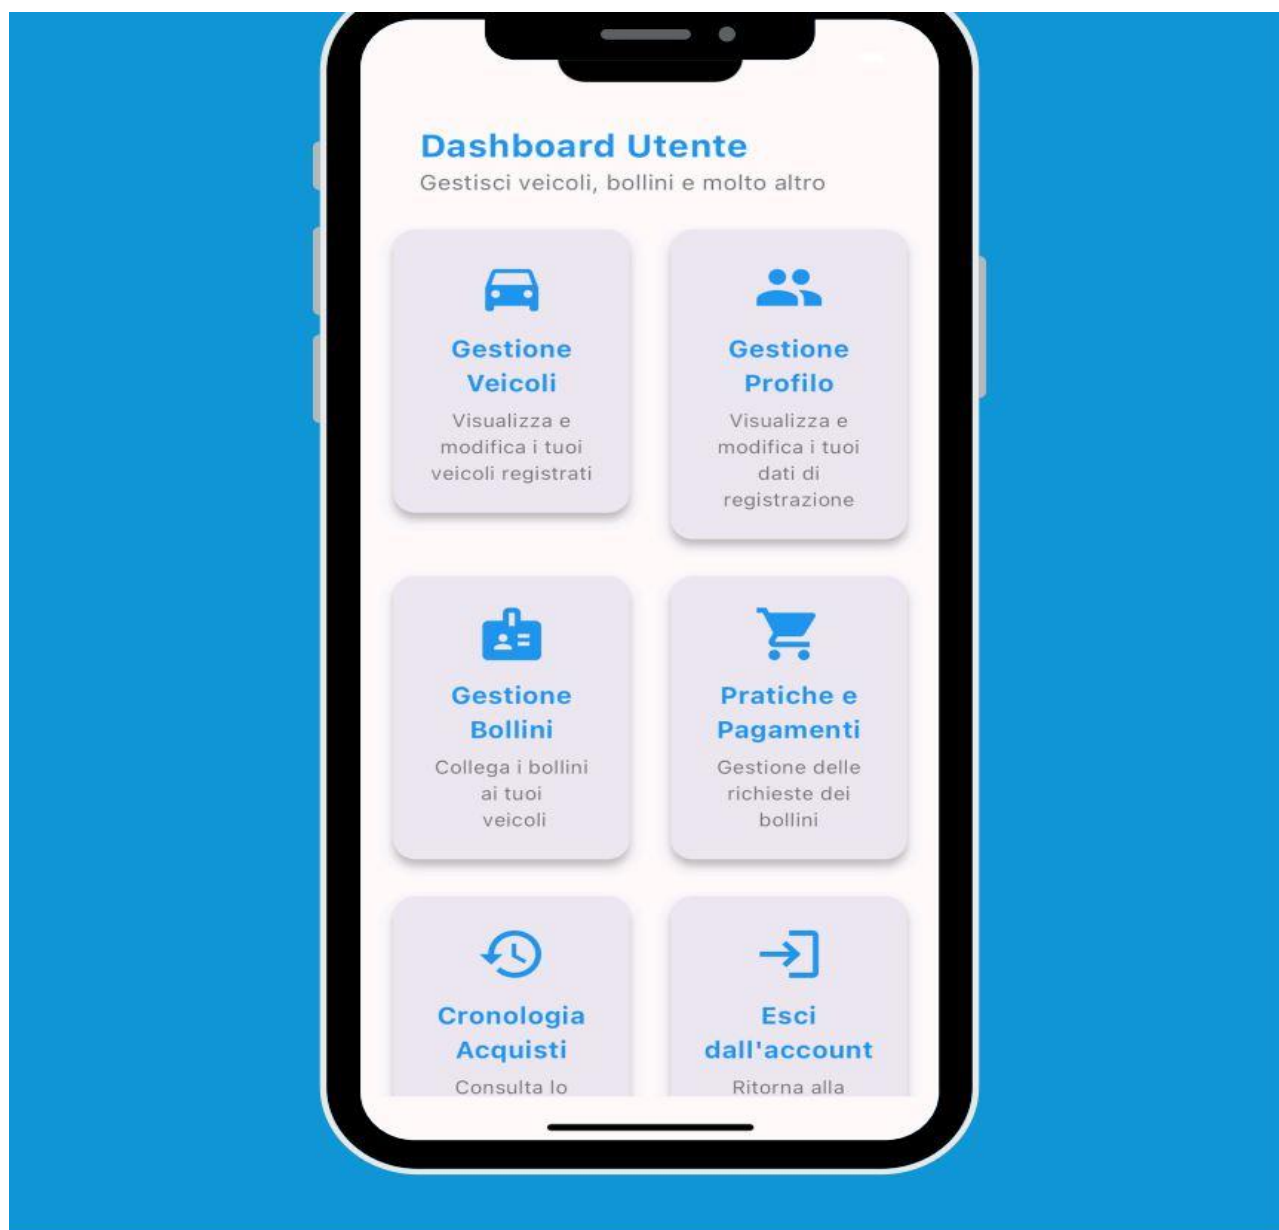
Dashboard Utente
Gestisci veicoli, bollini e molto altro

Gestione Veicoli
Visualizza e modifica i tuoi veicoli registrati

Gestione Profilo
Visualizza e modifica i tuoi dati di registrazione

Gestione Bollini
Collega i bollini ai tuoi veicoli

Pratiche e Pagamenti
Gestione delle richieste dei bollini

Cronologia Acquisti
Consulta lo

Esci dall'account
Ritorna alla